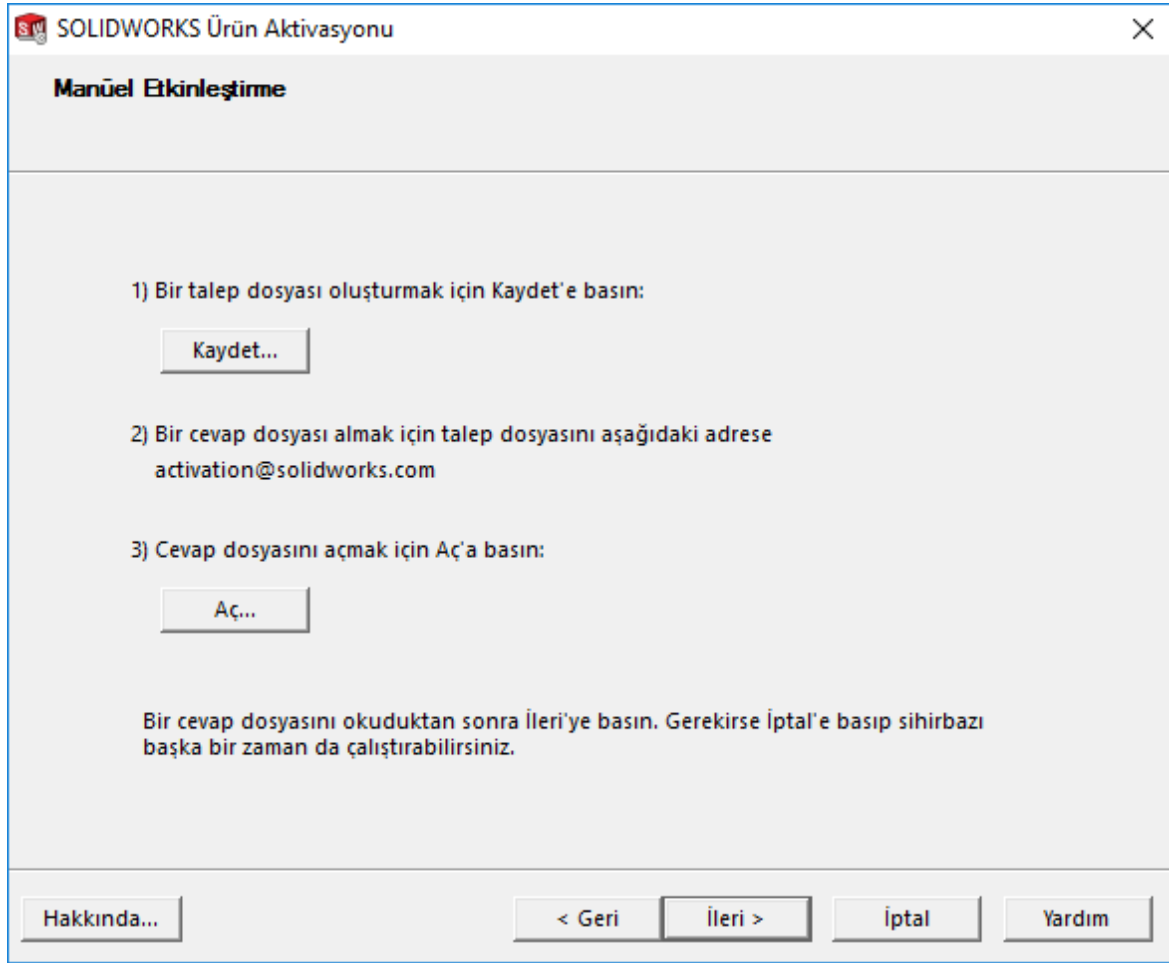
SOLIDWORKS Ürün Aktivasyonu

Manüel Etkinleştirme

1) Bir talep dosyası oluşturmak için Kaydet'e basın:

Kaydet...

2) Bir cevap dosyası almak için talep dosyasını aşağıdaki adrese activation@solidworks.com

3) Cevap dosyasını açmak için Aç'a basın:

Aç...

Bir cevap dosyasını okuduktan sonra İleri'ye basın. Gerekirse İptal'e basıp sihirbazı başka bir zaman da çalıştırabilirsiniz.

Hakkında...

< Geri

İleri >

İptal

Yardım